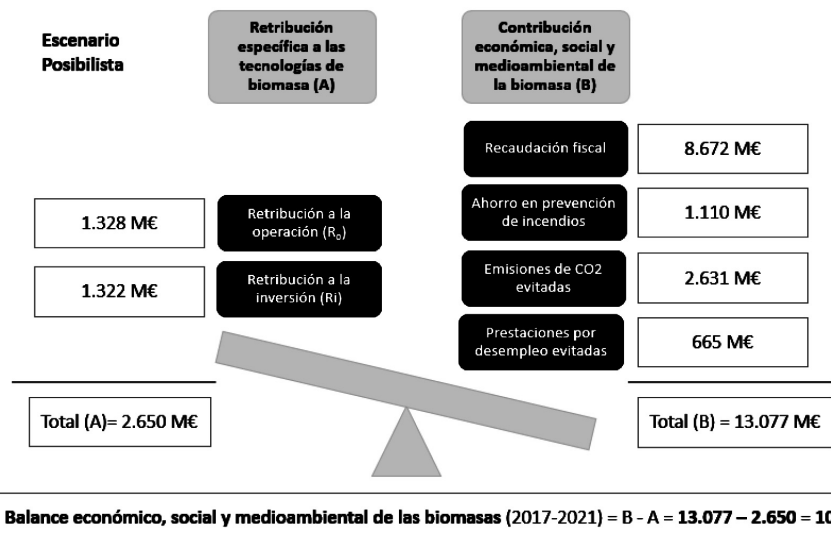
Escenario Posibilista

Retribución específica a las tecnologías de biomasa (A)

Contribución económica, social y medioambiental de la biomasa (B)

Recaudación fiscal

8.672 M€

Ahorro en prevención de incendios

1.110 M€

1.328 M€

Retribución a la operación ($R_o$)

Emisiones de CO2 evitadas

2.631 M€

1.322 M€

Retribución a la inversión (Ri)

Prestaciones por desempleo evitadas

665 M€

Total (A)= 2.650 M€

Total (B) = 13.077 M€

Balance económico, social y medioambiental de las biomasas (2017-2021) = B - A = 13.077 – 2.650 = 10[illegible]